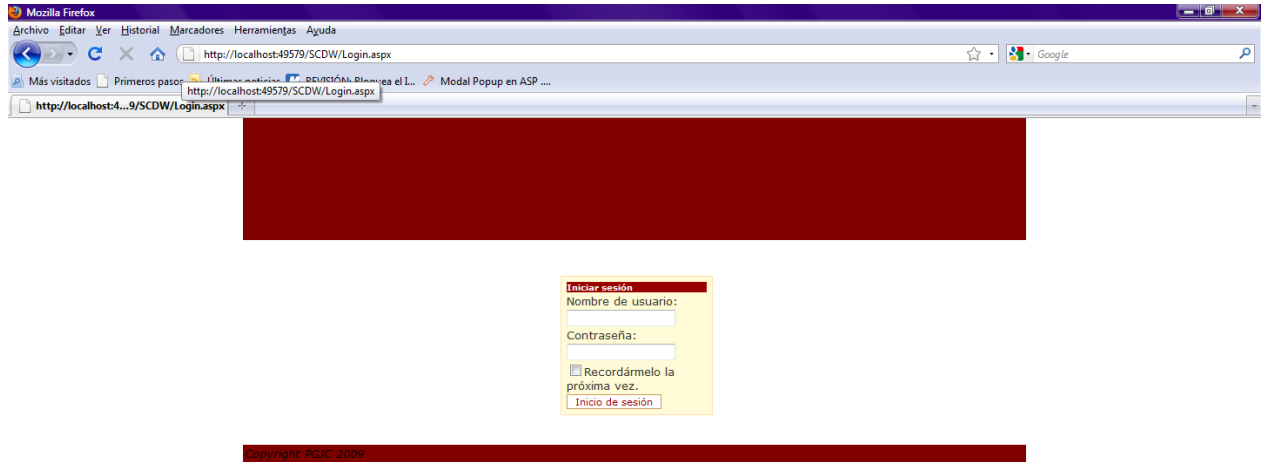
Mozilla Firefox

Archivo Editar Ver Historial Marcadores Herramientas Ayuda

http://localhost:49579/SCDW/Login.aspx

Google

Más visitados Primeros pasos Últimas noticias REVISIÓN: Bloquea el I... Modal Popup en ASP ....

http://localhost:49579/SCDW/Login.aspx

http://localhost:4...9/SCDW/Login.aspx

Iniciar sesión
Nombre de usuario:
Contraseña:
Recordármelo la próxima vez.
Inicio de sesión

Copyright PFJC 2009